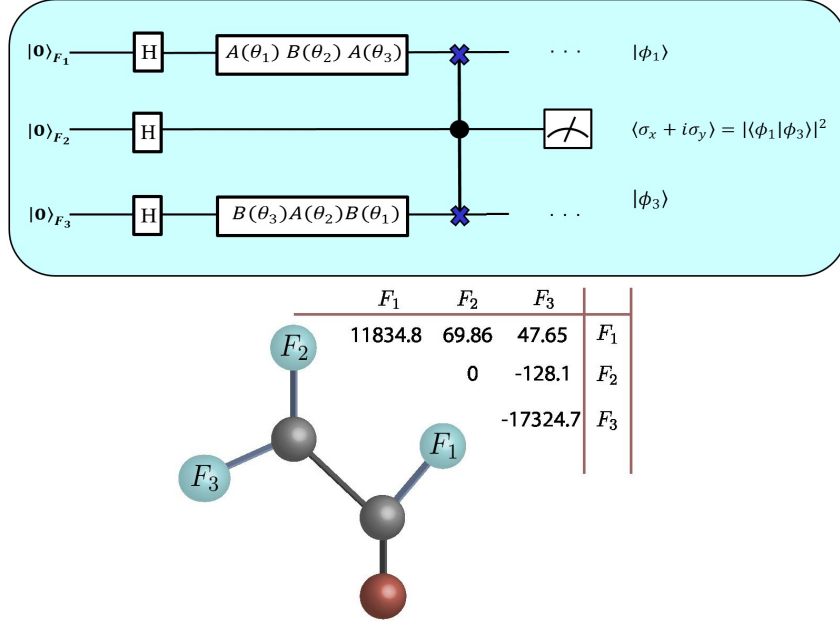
$|0\rangle_{F_1}$ H $A(\theta_1)\,B(\theta_2)\,A(\theta_3)$ ... $|\phi_1\rangle$

$|0\rangle_{F_2}$ H $\langle\sigma_x + i\sigma_y\rangle = |\langle\phi_1|\phi_3\rangle|^2$

$|0\rangle_{F_3}$ H $B(\theta_3)A(\theta_2)B(\theta_1)$ ... $|\phi_3\rangle$

| $F_1$ | $F_2$ | $F_3$ | |
|---|---|---|---|
| 11834.8 | 69.86 | 47.65 | $F_1$ |
| | 0 | -128.1 | $F_2$ |
| | | -17324.7 | $F_3$ |

$F_2$ $F_3$ $F_1$